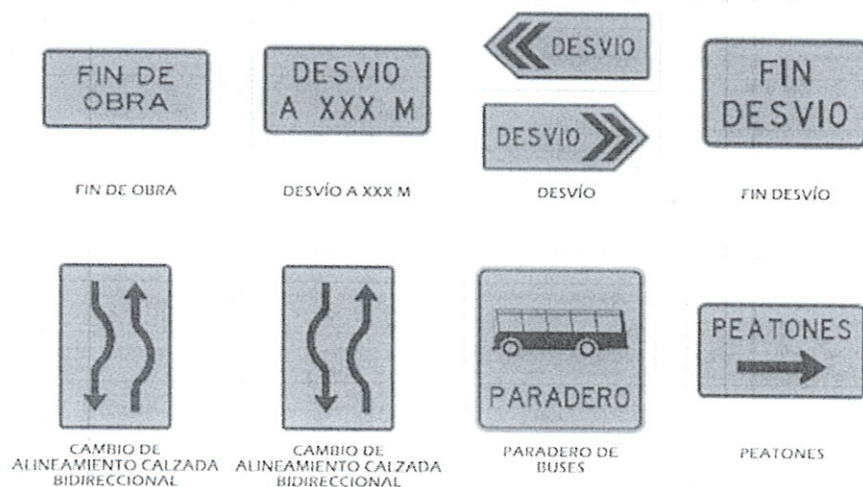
FIN DE OBRA

FIN DE OBRA

DESVIO A XXX M

DESVÍO A XXX M

DESVIO

DESVIO

DESVÍO

FIN DESVIO

FIN DESVÍO

CAMBIO DE ALINEAMIENTO CALZADA BIDIRECCIONAL

CAMBIO DE ALINEAMIENTO CALZADA BIDIRECCIONAL

PARADERO

PARADERO DE BUSES

PEATONES

PEATONES